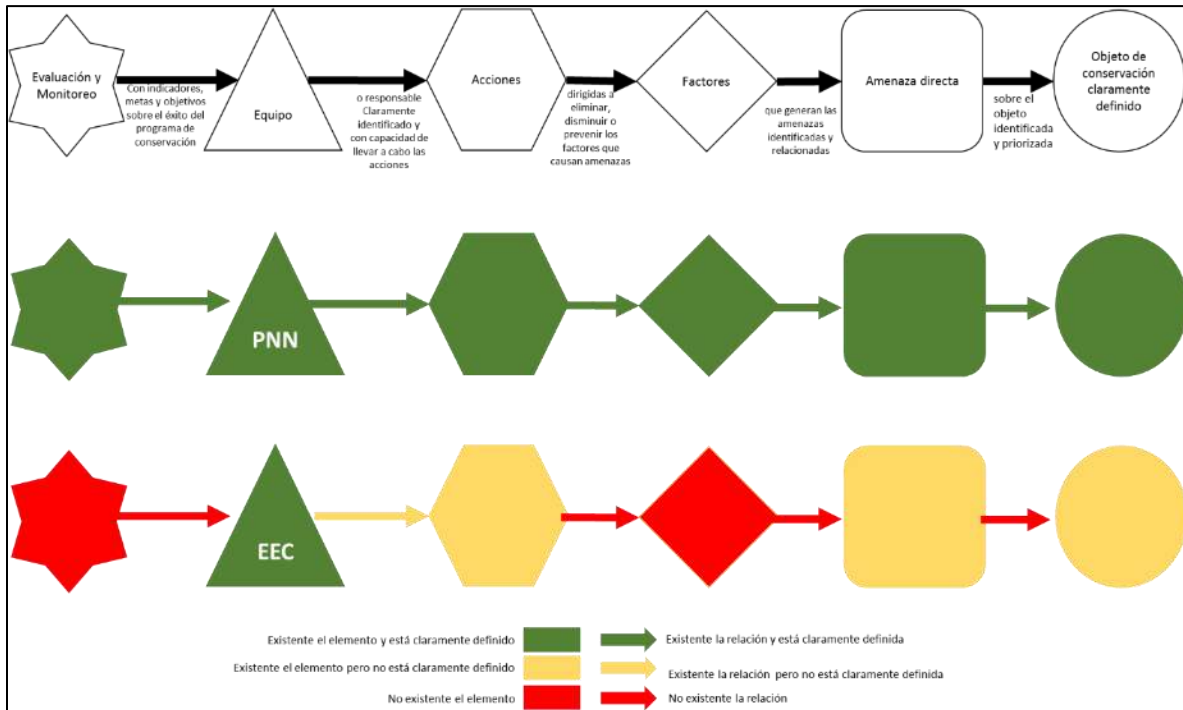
Evaluación y Monitoreo

Con indicadores, metas y objetivos sobre el éxito del programa de conservación

Equipo

o responsable Claramente identificado y con capacidad de llevar a cabo las acciones

Acciones

dirigidas a eliminar, disminuir o prevenir los factores que causan amenazas

Factores

que generan las amenazas identificadas y relacionadas

Amenaza directa

sobre el objeto identificada y priorizada

Objeto de conservación claramente definido

PNN

EEC

Existente el elemento y está claramente definido

Existente la relación y está claramente definida

Existente el elemento pero no está claramente definido

Existente la relación pero no está claramente definida

No existente el elemento

No existente la relación